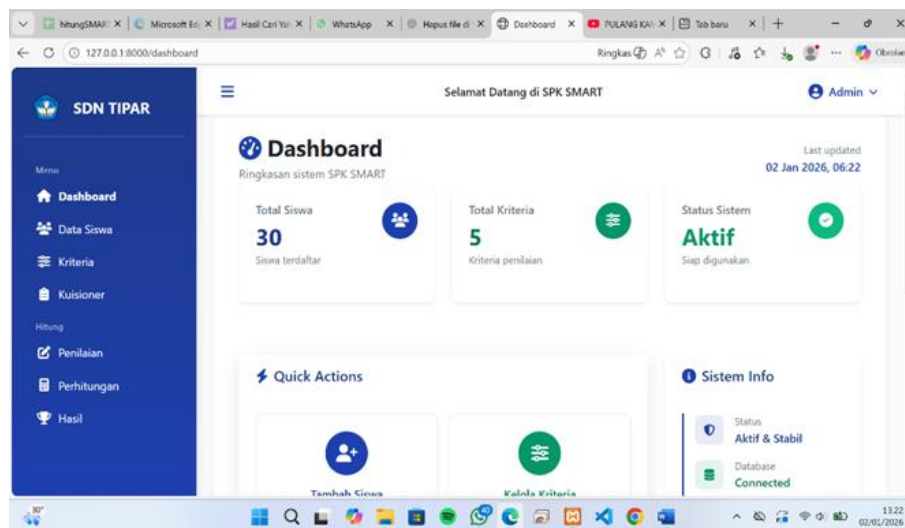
hitungSMAR | Microsoft Ed | Hasil Cari Yol | WhatsApp | Hapus file di | Dashboard | PULANG KA | Tab baru

127.0.0.1:8000/dashboard

Ringkas

Obrolan

SDN TIPAR

Menu

Dashboard

Data Siswa

Kriteria

Kuisioner

Hitung

Penilaian

Perhitungan

Hasil

Selamat Datang di SPK SMART

Admin

Dashboard

Ringkasan sistem SPK SMART

Last updated
02 Jan 2026, 06:22

Total Siswa
30
Siswa terdaftar

Total Kriteria
5
Kriteria penilaian

Status Sistem
Aktif
Siap digunakan

Quick Actions

Tambah Siswa

Kelola Kriteria

Sistem Info

Status
Aktif & Stabil

Database
Connected

30°

13.22
02/01/2026